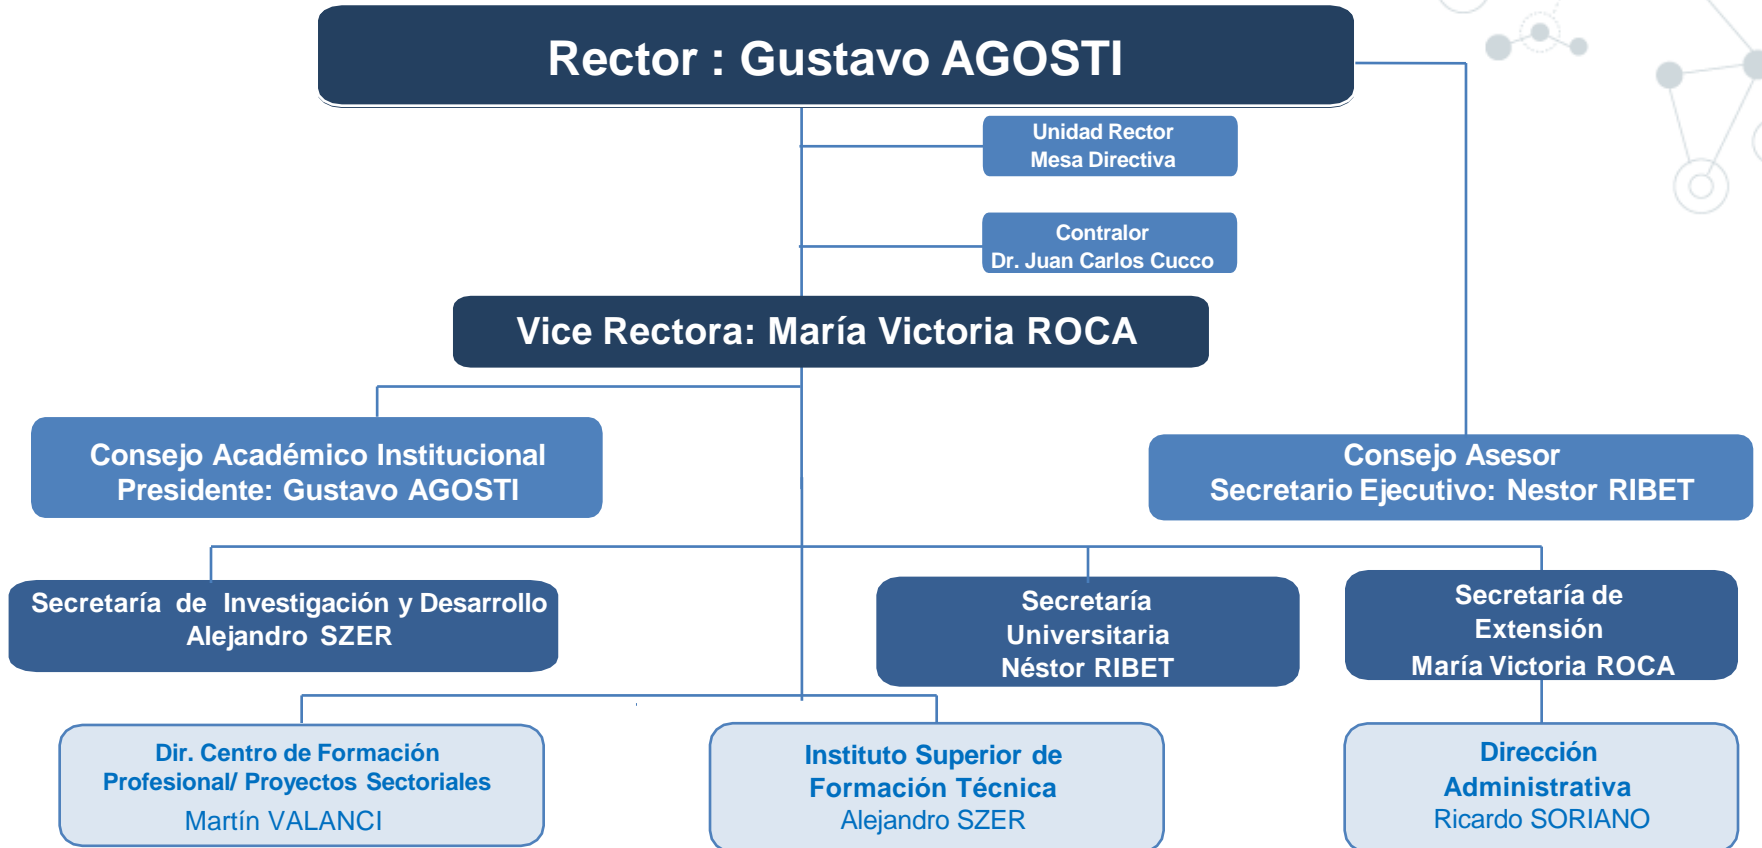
Rector : Gustavo AGOSTI

Unidad Rector
Mesa Directiva

Contralor
Dr. Juan Carlos Cucco

Vice Rectora: María Victoria ROCA

Consejo Académico Institucional
Presidente: Gustavo AGOSTI

Consejo Asesor
Secretario Ejecutivo: Nestor RIBET

Secretaría de Investigación y Desarrollo
Alejandro SZER

Secretaría
Universitaria
Néstor RIBET

Secretaría de
Extensión
María Victoria ROCA

Dir. Centro de Formación
Profesional/ Proyectos Sectoriales
Martín VALANCI

Instituto Superior de
Formación Técnica
Alejandro SZER

Dirección
Administrativa
Ricardo SORIANO